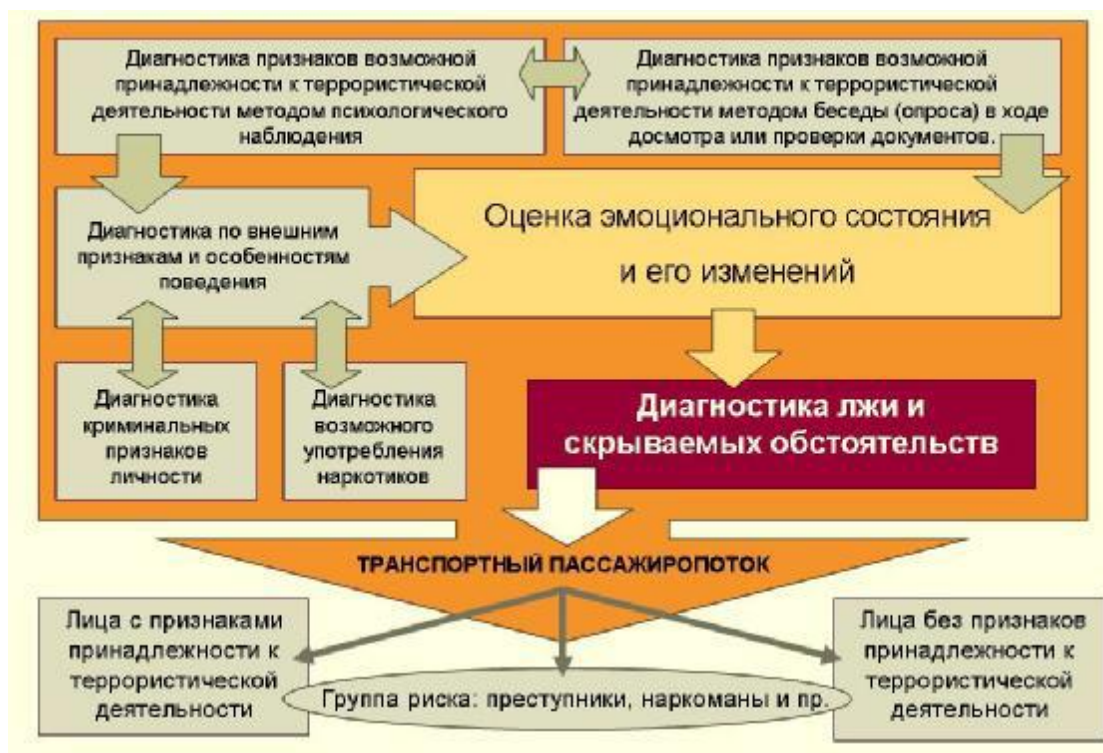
Диагностика признаков возможной принадлежности к террористической деятельности методом психологического наблюдения

Диагностика признаков возможной принадлежности к террористической деятельности методом беседы (опроса) в ходе досмотра или проверки документов.

Диагностика по внешним признакам и особенностям поведения

Оценка эмоционального состояния и его изменений

Диагностика криминальных признаков личности

Диагностика возможного употребления наркотиков

Диагностика лжи и скрываемых обстоятельств

ТРАНСПОРТНЫЙ ПАССАЖИРОПОТОК

Лица с признаками принадлежности к террористической деятельности

Группа риска: преступники, наркоманы и пр.

Лица без признаков принадлежности к террористической деятельности